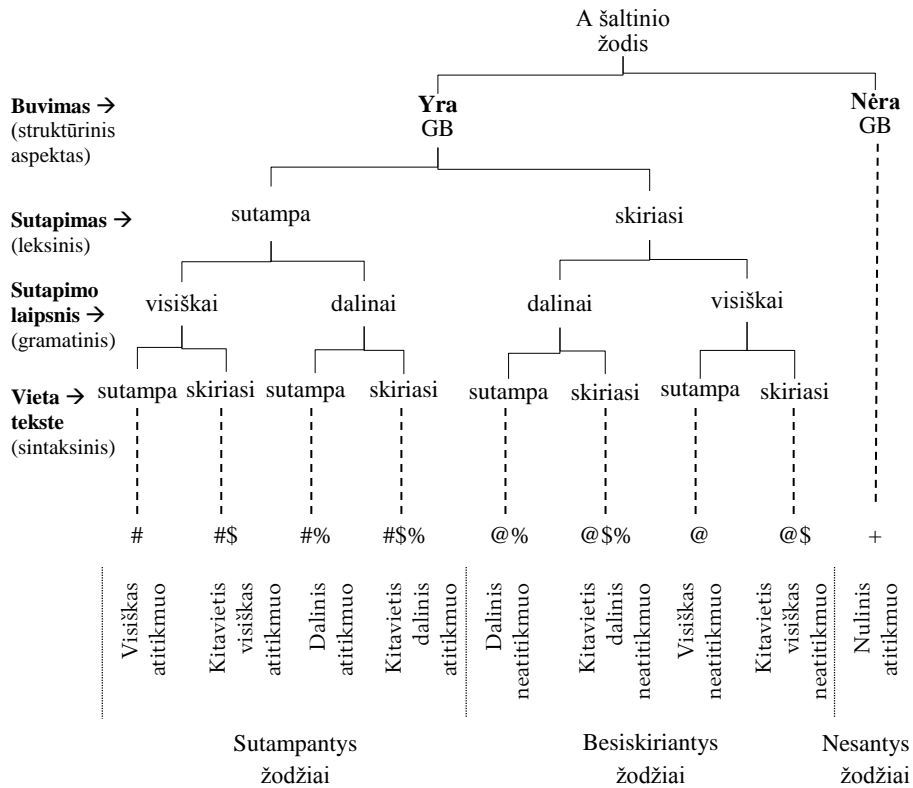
A šaltinio žodis

Buvimas → (struktūrinis aspektas)

Yra GB

Nėra GB

Sutapimas → (leksinis)

sutampa

skiriasi

Sutapimo laipsnis → (gramatinis)

visiškai

dalinai

dalinai

visiškai

Vieta tekste (sintaksinis)

sutampa skiriasi sutampa skiriasi sutampa skiriasi sutampa skiriasi

# #\$ #% #\$% @% @\$% @ @\$ +

Visiškas atitikmuo

Kitavietis visiškas atitikmuo

Dalinis atitikmuo

Kitavietis dalinis atitikmuo

Dalinis neatitikmuo

Kitavietis dalinis neatitikmuo

Visiškas neatitikmuo

Kitavietis visiškas neatitikmuo

Nulinis atitikmuo

Sutampantys žodžiai

Besiskiriantys žodžiai

Nesantys žodžiai